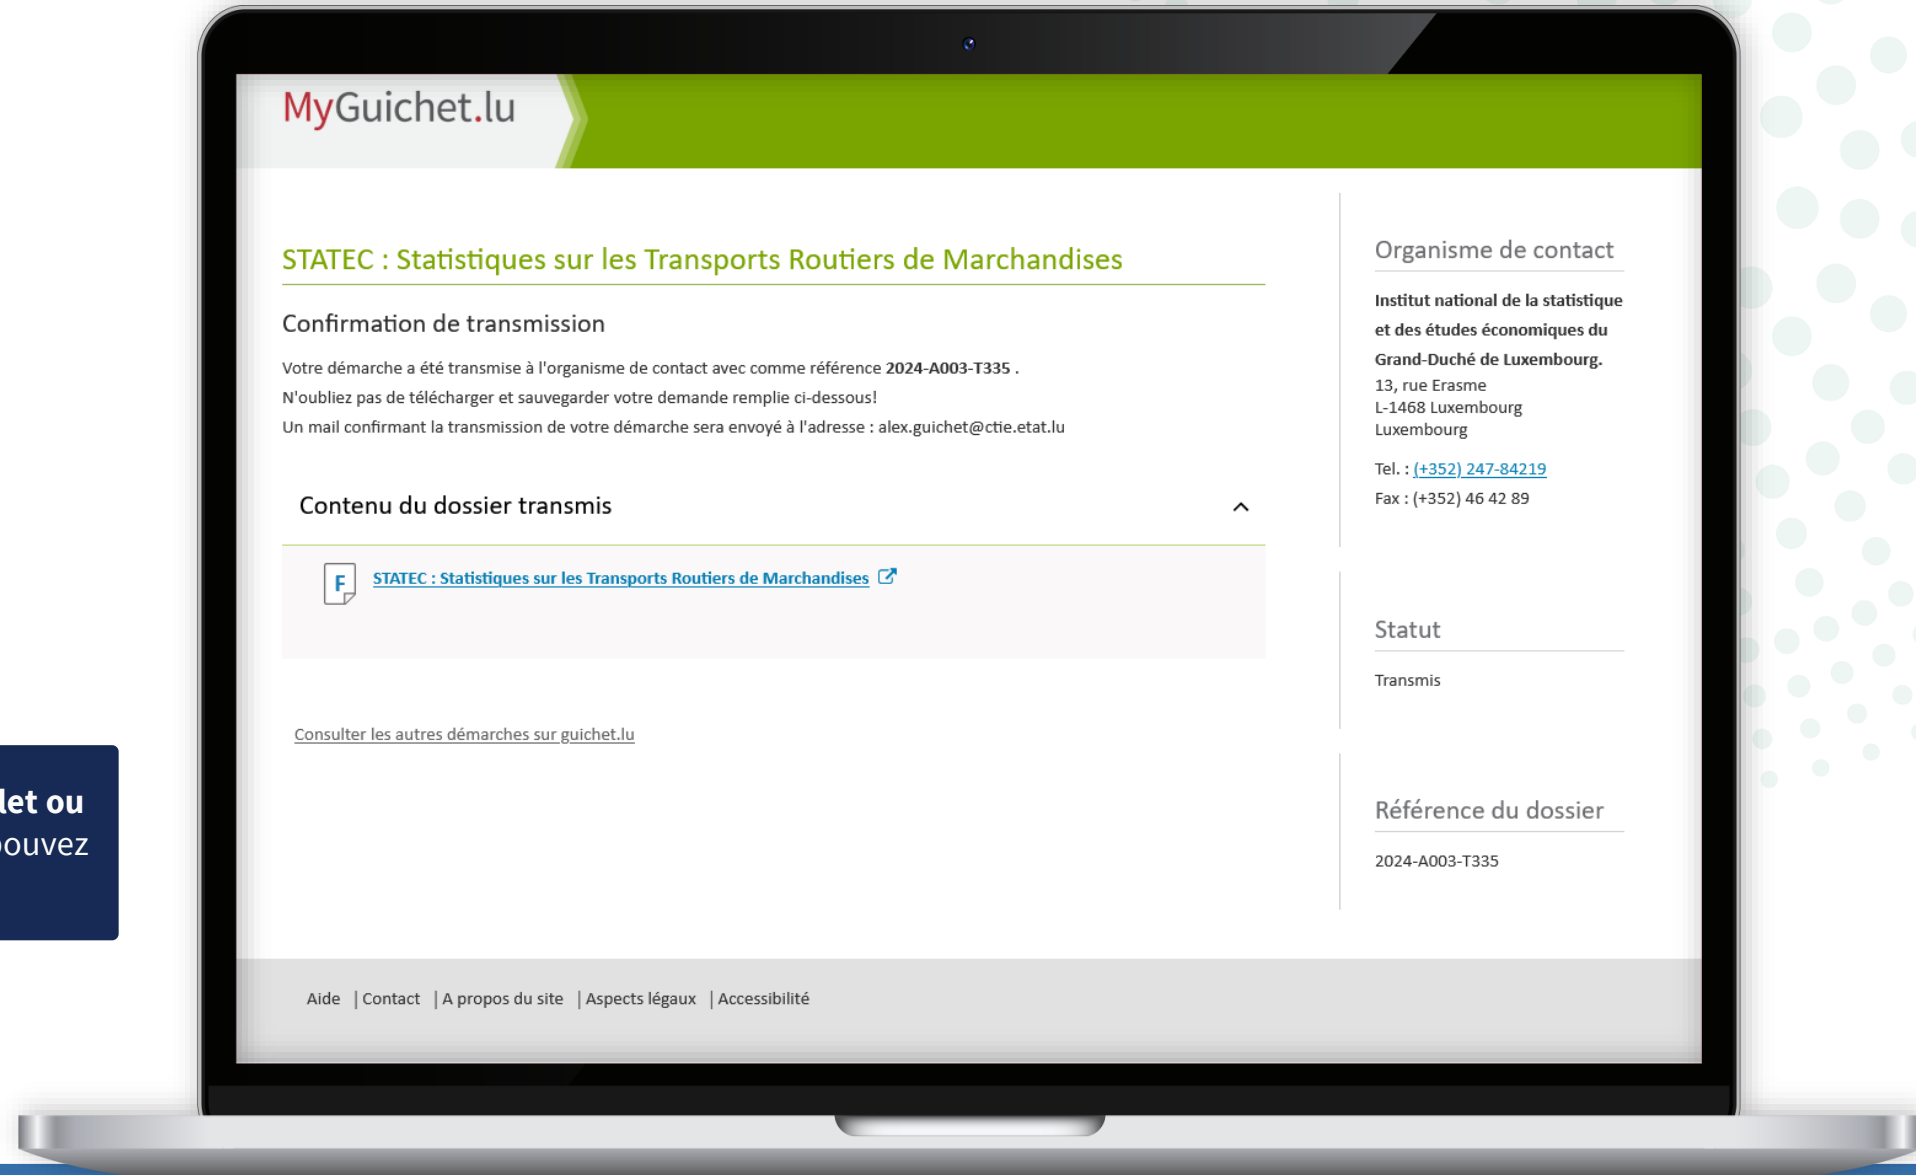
MyGuichet.lu

STATEC : Statistiques sur les Transports Routiers de Marchandises

Confirmation de transmission

Votre démarche a été transmise à l'organisme de contact avec comme référence **2024-A003-T335** .
N'oubliez pas de télécharger et sauvegarder votre demande remplie ci-dessous!
Un mail confirmant la transmission de votre démarche sera envoyé à l'adresse : alex.guichet@ctie.etat.lu

Contenu du dossier transmis

F STATEC : Statistiques sur les Transports Routiers de Marchandises

Consulter les autres démarches sur guichet.lu

Organisme de contact

**Institut national de la statistique et des études économiques du Grand-Duché de Luxembourg.**
13, rue Erasme
L-1468 Luxembourg
Luxembourg

Tel. : (+352) 247-84219
Fax : (+352) 46 42 89

Statut

Transmis

Référence du dossier

2024-A003-T335

Aide | Contact | A propos du site | Aspects légaux | Accessibilité

let ou
pouvez